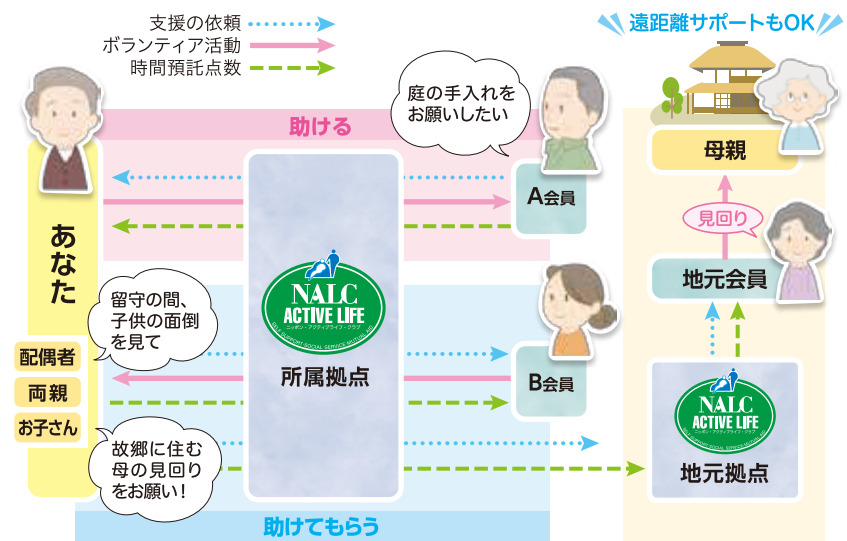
支援の依頼
ボランティア活動
時間預託点数

遠距離サポートもOK

庭の手入れをお願いしたい

助ける

あなた

A会員

NALC ACTIVE LIFE ニッポン・アクティブライフ・クラブ

所属拠点

母親

見回り

地元会員

留守の間、子供の面倒を見て

配偶者

両親

お子さん

B会員

故郷に住む母の見回りをお願い！

NALC ACTIVE LIFE ニッポン・アクティブライフ・クラブ

地元拠点

助けてもらう